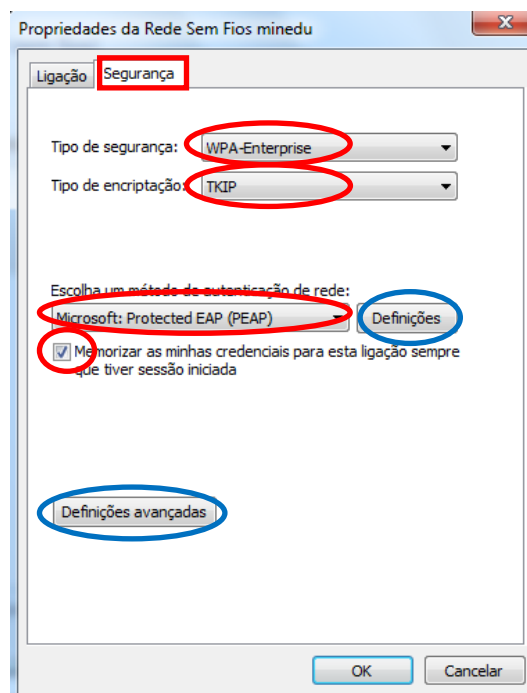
Propriedades da Rede Sem Fios minedu

Ligação | Segurança

Tipo de segurança: WPA-Enterprise

Tipo de encriptação: TKIP

Escolha um método de autenticação de rede:

Microsoft: Protected EAP (PEAP)

Definições

Memorizar as minhas credenciais para esta ligação sempre que tiver sessão iniciada

Definições avançadas

OK

Cancelar